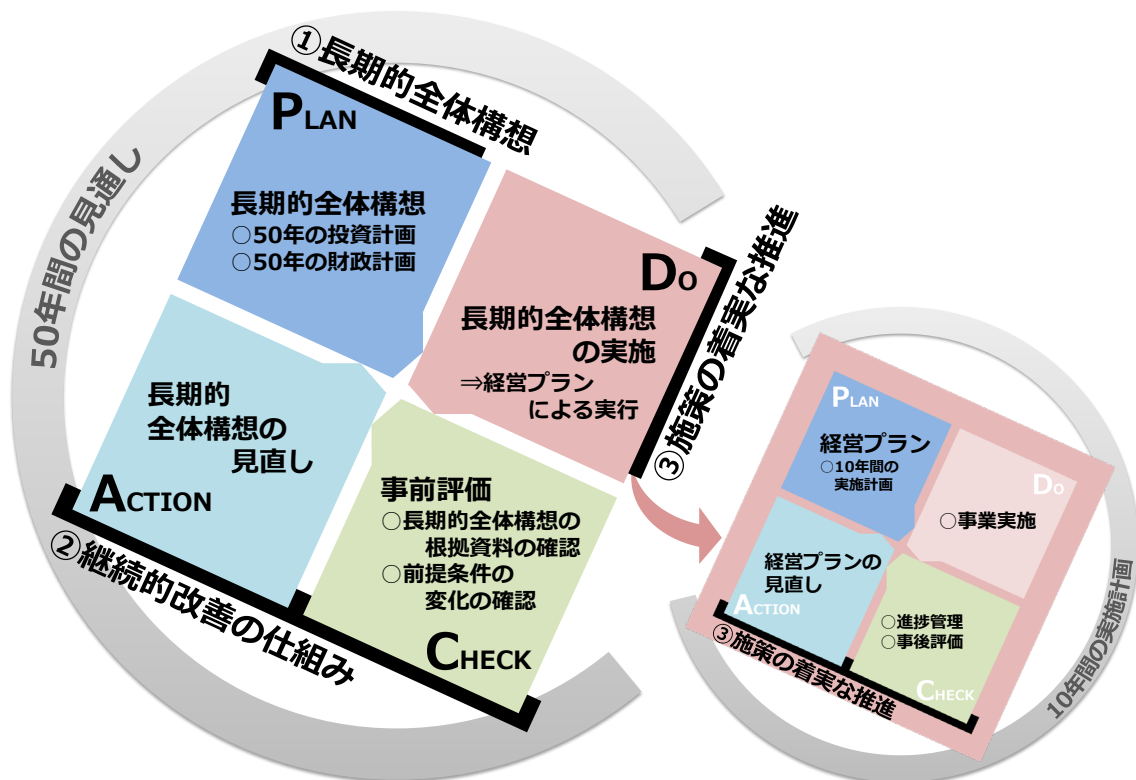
①長期的全体構想

50年間の見通し

PLAN

長期的全体構想
○50年の投資計画
○50年の財政計画

DO

長期的全体構想の実施
⇒経営プランによる実行

③施策の着実な推進

長期的全体構想の見直し

ACTION

事前評価
○長期的全体構想の根拠資料の確認
○前提条件の変化の確認

CHECK

②継続的改善の仕組み

PLAN

経営プラン
○10年間の実施計画

DO

○事業実施

経営プランの見直し

ACTION

○進捗管理
○事後評価

CHECK

③施策の着実な推進

10年間の実施計画